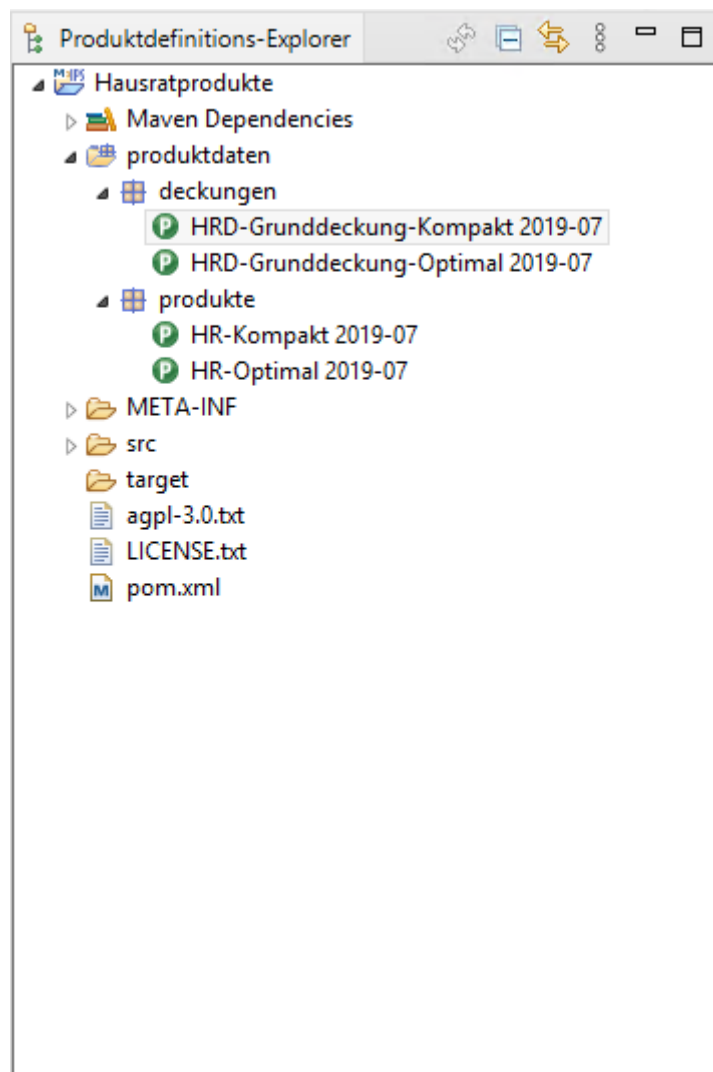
Produktdefinitions-Explorer

Hausratprodukte
Maven Dependencies
produktdaten
deckungen
HRD-Grunddeckung-Kompakt 2019-07
HRD-Grunddeckung-Optimal 2019-07
produkte
HR-Kompakt 2019-07
HR-Optimal 2019-07
META-INF
src
target
agpl-3.0.txt
LICENSE.txt
pom.xml